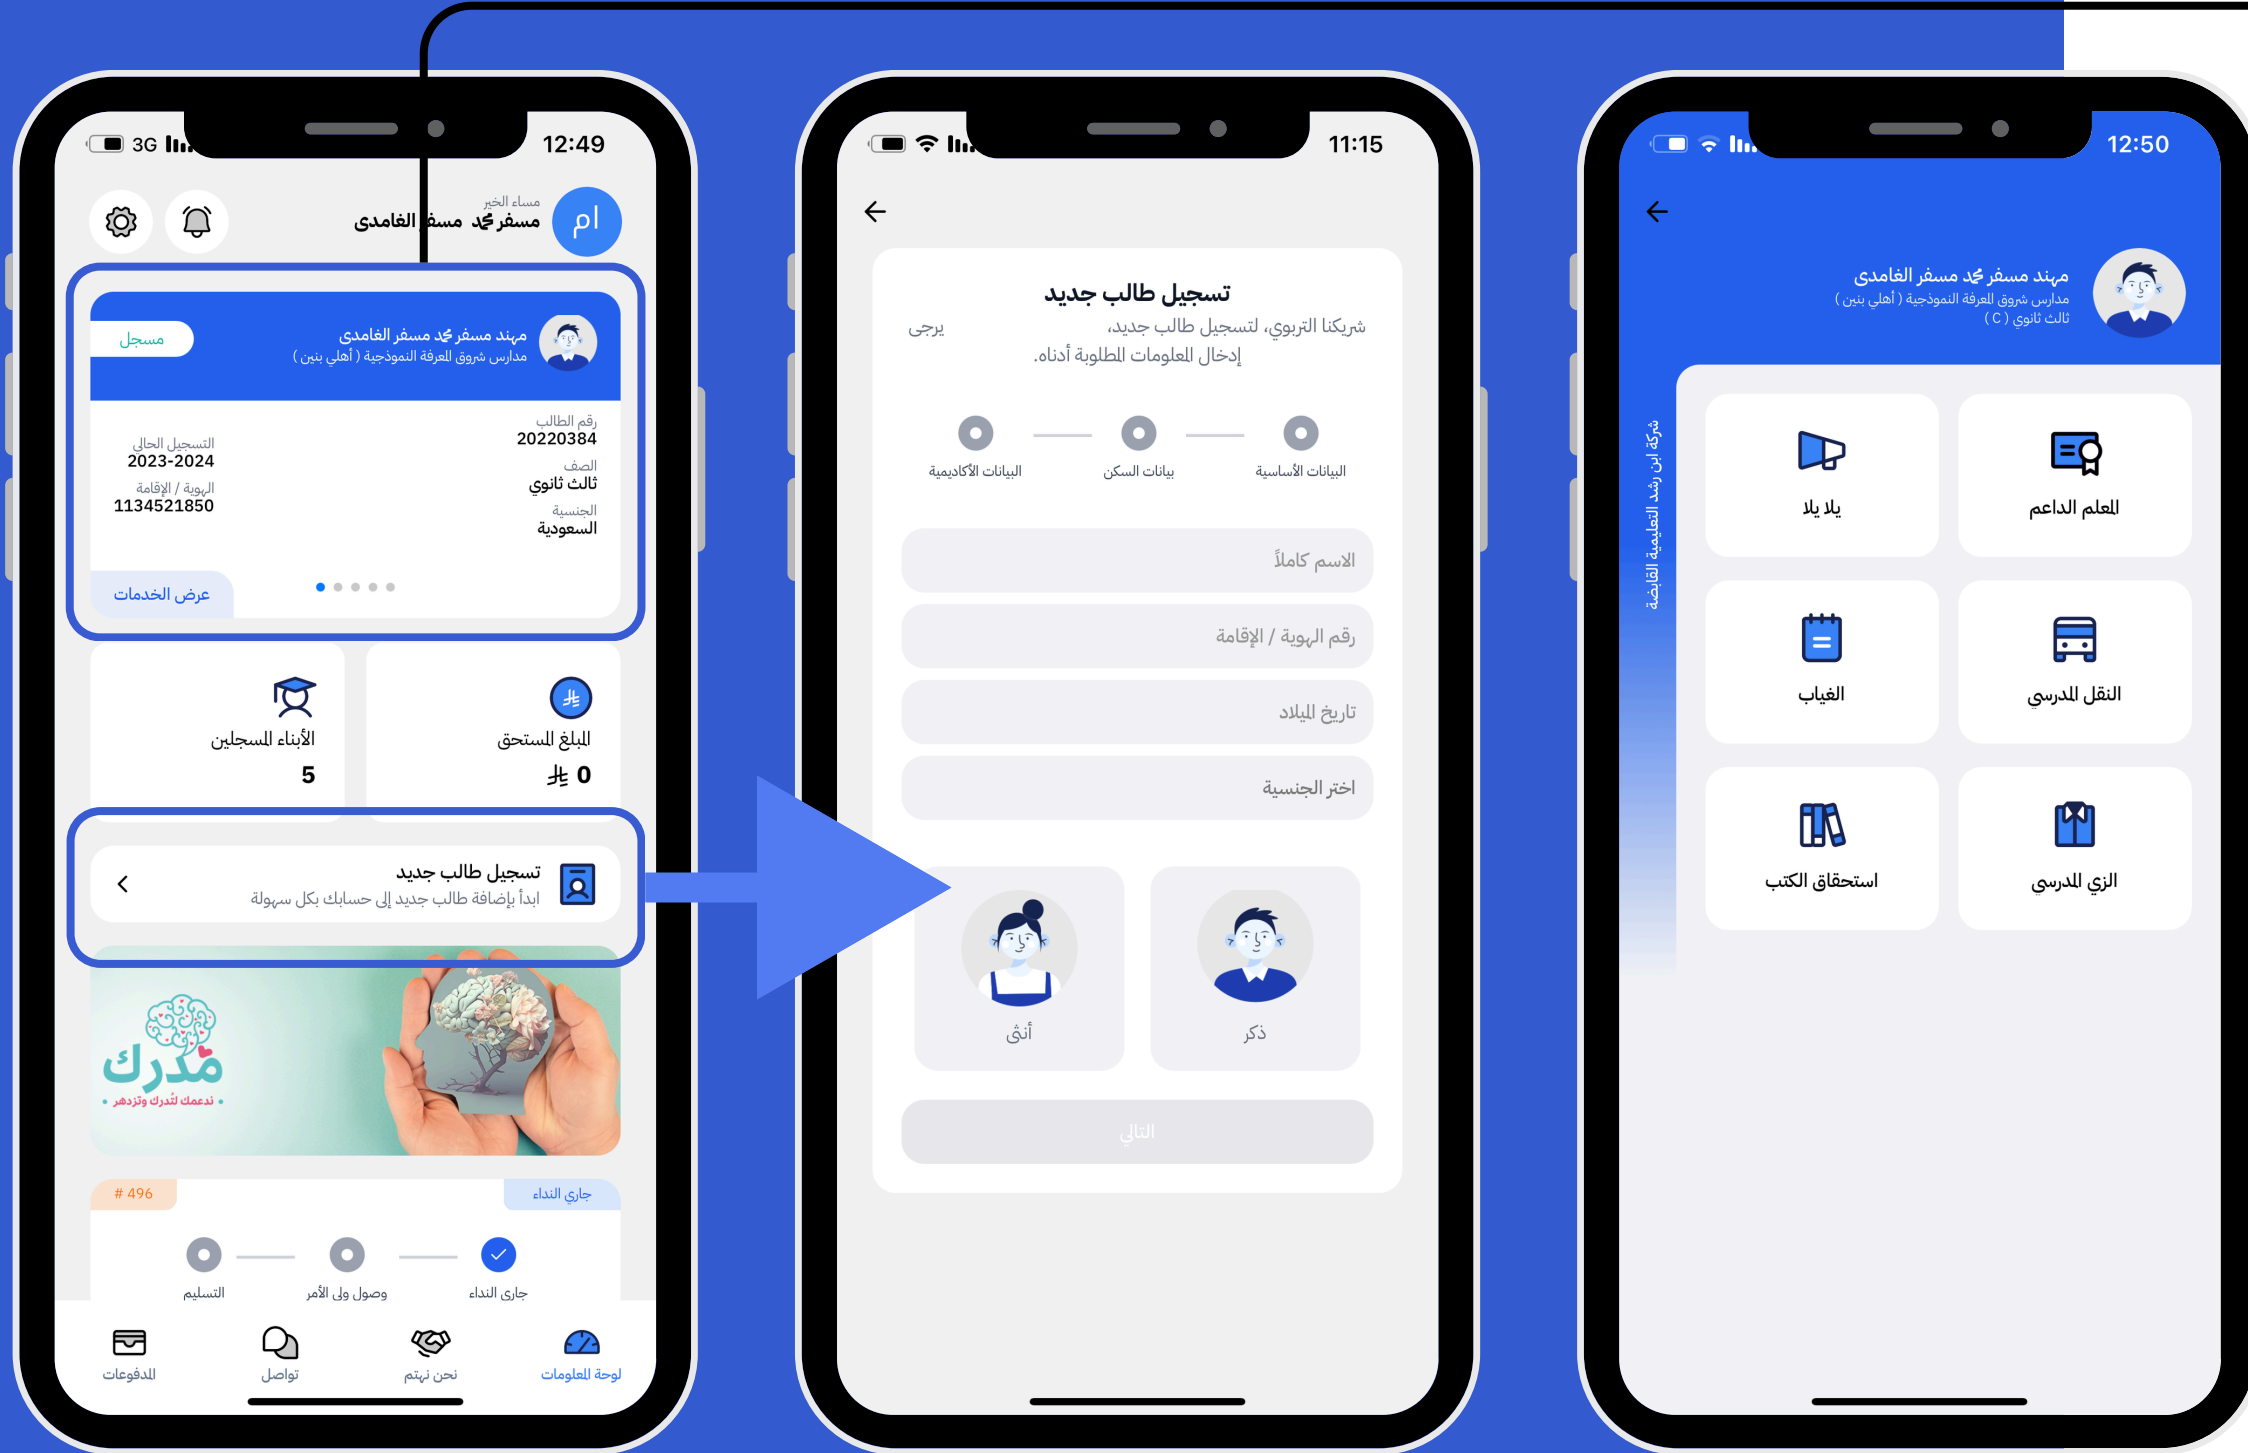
3G 12:49

مساء الخير
مسفر محمد مسفر الغامدي
ام

مسجل
مهند محمد مسفر الغامدي
مدارس شروق المعرفة النموذجية ( أهلي بنين )

رقم الطالب
20220384
الصف
ثالث ثانوي
الجنسية
السعودية

التسجيل الحالي
2023-2024
الهوية / الإقامة
1134521850

عرض الخدمات

الأبناء المسجلين
5

المبلغ المستحق
0

تسجيل طالب جديد
ابدأ بإضافة طالب جديد إلى حسابك بكل سهولة

مدرك
ندعمك لتدرك وتزدهر

# 496
جاري النداء

التسليم
وصول ولي الأمر
جاري النداء

المدفوعات
تواصل
نحن نهتم
لوحة المعلومات

11:15

تسجيل طالب جديد
شريكنا التربوي، لتسجيل طالب جديد، يرجى إدخال المعلومات المطلوبة أدناه.

البيانات الأكاديمية
بيانات السكن
البيانات الأساسية

الاسم كاملاً
رقم الهوية / الإقامة
تاريخ الميلاد
اختر الجنسية

أنثى
ذكر

التالي

12:50

مهند محمد مسفر الغامدي
مدارس شروق المعرفة النموذجية ( أهلي بنين )
ثالث ثانوي ( C )

شركة ابن رشد التعليمية القابضة

يلا يلا
المعلم الداعم
الغياب
النقل المدرسي
استحقاق الكتب
الزي المدرسي